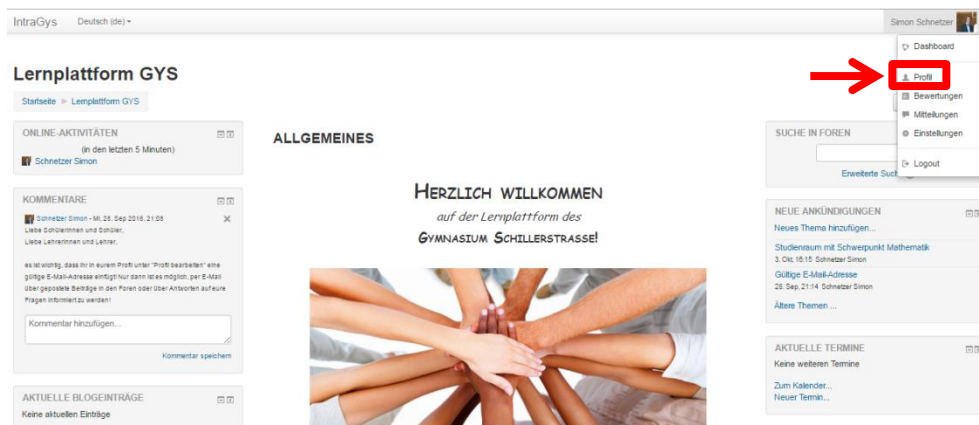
IntraGys Deutsch (de)

Simon Schnetzer

Dashboard

Profil

Bewertungen

Mitteilungen

Einstellungen

Logout

Lernplattform GYS

Startseite ► Lernplattform GYS

ONLINE-AKTIVITÄTEN

(in den letzten 5 Minuten)

Schnetzer Simon

KOMMENTARE

Schnetzer Simon - Mi, 28. Sep 2016, 21:08
Liebe Schülerinnen und Schüler,
Liebe Lehrerinnen und Lehrer,

es ist wichtig, dass ihr in eurem Profil unter "Profil bearbeiten" eine gültige E-Mail-Adresse einfügt! Nur dann ist es möglich, per E-Mail über gepostete Beiträge in den Foren oder über Antworten auf eure Fragen informiert zu werden!

Kommentar hinzufügen...

Kommentar speichern

AKTUELLE BLOGEINTRÄGE

Keine aktuellen Einträge

ALLGEMEINES

Herzlich willkommen
auf der Lernplattform des
Gymnasium Schillerstrasse!

SUCHE IN FOREN

Erweiterte Such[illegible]

NEUE ANKÜNDIGUNGEN

Neues Thema hinzufügen...

Studienraum mit Schwerpunkt Mathematik
3. Okt, 16:15 Schnetzer Simon

Gültige E-Mail-Adresse
28. Sep, 21:14 Schnetzer Simon

Ältere Themen ...

AKTUELLE TERMINE

Keine weiteren Termine

Zum Kalender...
Neuer Termin...